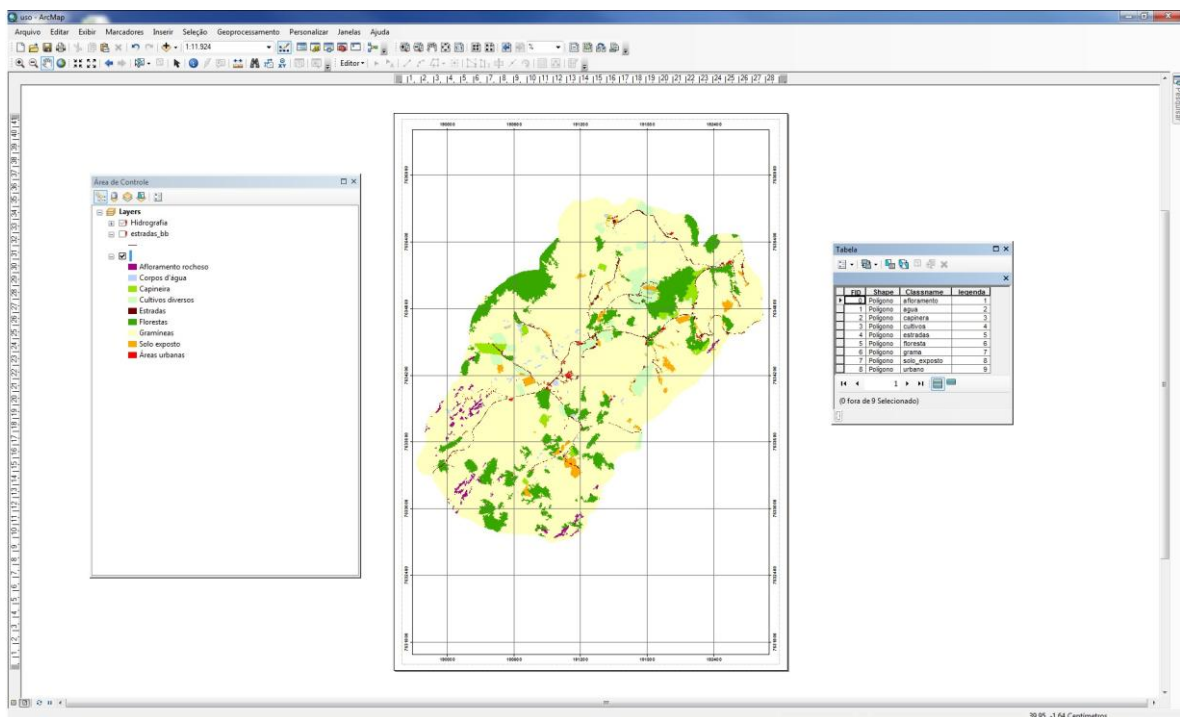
uso - ArcMap

Arquivo Editar Exibir Marcadores Inserir Seleção Geoprocessamento Personalizar Janelas Ajuda

1:11.924

Editor

Área de Controle

Layers
Hidrografia
estradas_bb

Afloramento rochoso
Corpos d'água
Capineira
Cultivos diversos
Estradas
Florestas
Gramíneas
Solo exposto
Áreas urbanas

Tabela

| FID | Shape | Classname | legenda |
|---|---|---|---|
| 0 | Polígono | afloramento | 1 |
| 1 | Polígono | agua | 2 |
| 2 | Polígono | capinera | 3 |
| 3 | Polígono | cultivos | 4 |
| 4 | Polígono | estradas | 5 |
| 5 | Polígono | floresta | 6 |
| 6 | Polígono | grama | 7 |
| 7 | Polígono | solo_exposto | 8 |
| 8 | Polígono | urbano | 9 |

1

(0 fora de 9 Selecionado)

39,95 -1,64 Centímetros